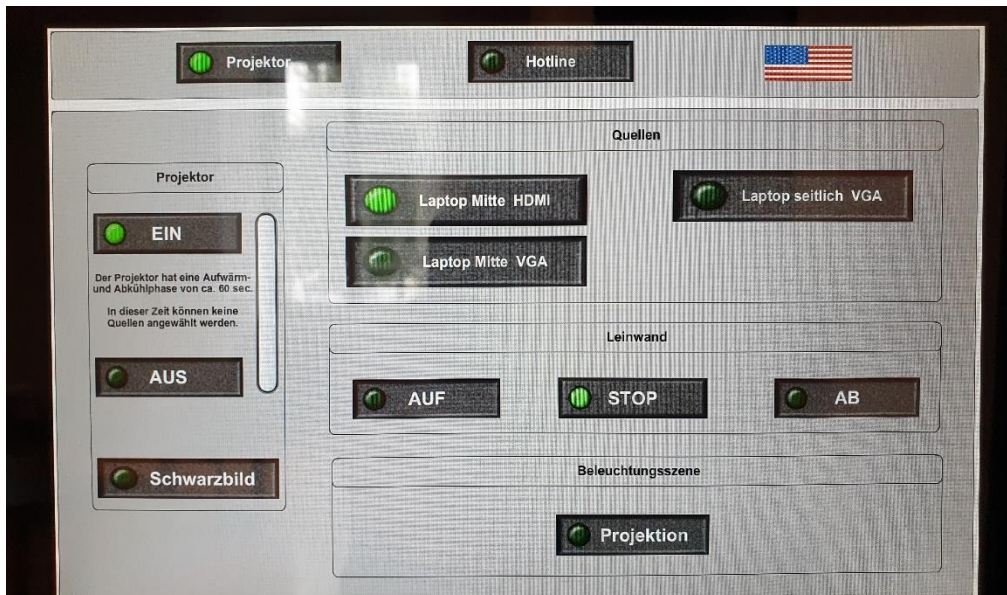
Projektor

Hotline

Projektor

EIN

Der Projektor hat eine Aufwärm- und Abkühlphase von ca. 60 sec.

In dieser Zeit können keine Quellen angewählt werden.

AUS

Schwarzbild

Quellen

Laptop Mitte HDMI

Laptop seitlich VGA

Laptop Mitte VGA

Leinwand

AUF

STOP

AB

Beleuchtungsszene

Projektion